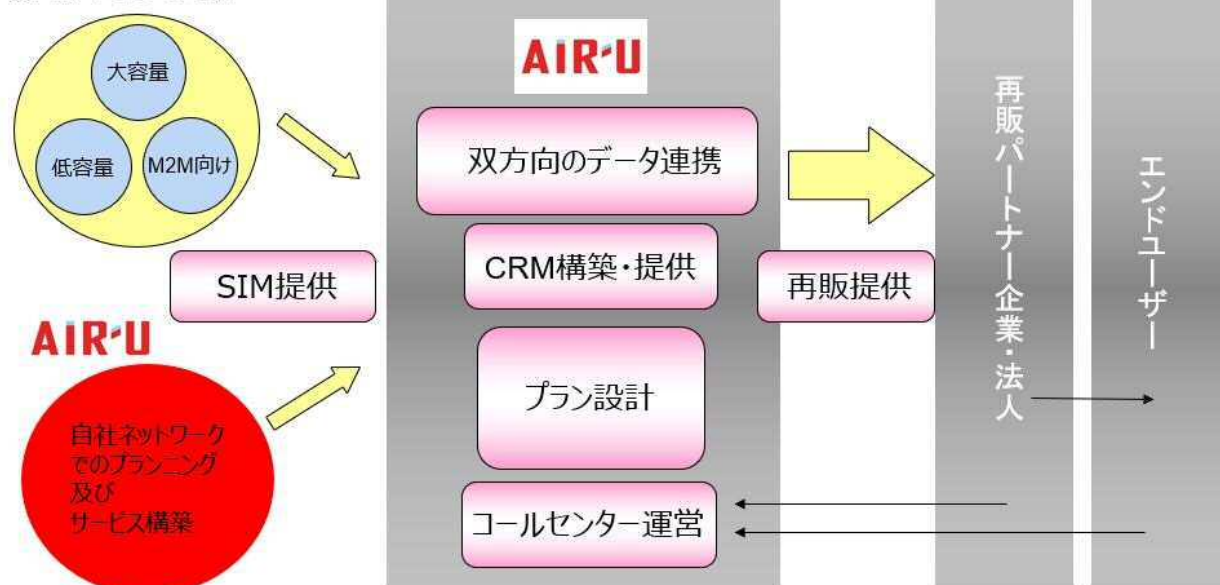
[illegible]

大容量

低容量

M2M向け

SIM提供

AIR-U

自社ネットワークでのプランニング及びサービス構築

AIR-U

双方向のデータ連携

CRM構築・提供

プラン設計

コールセンター運営

再販提供

再販パートナー企業・法人

エンドユーザー